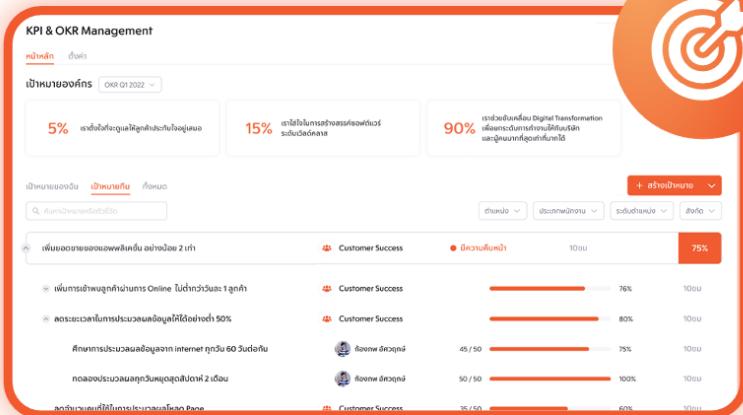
KPI & OKR Management

หน้าหลัก ตั้งค่า

เป้าหมายองค์กร OKR Q1 2022

5% เราตั้งใจที่จะดูแลให้ลูกค้าประทับใจอยู่เสมอ

15% เราใส่ใจในการสร้างสรรค์ซอฟต์แวร์ระดับเวิลด์คลาส

90% เราช่วยขับเคลื่อน Digital Transformation เพื่อยกระดับการทำงานให้กับบริษัท และผู้คนมากที่สุดเท่าที่มากได้

เป้าหมายของฉัน เป้าหมายทีม ทั้งหมด

+ สร้างเป้าหมาย

ค้นหาเป้าหมายหรือชื่อวิธีการ

ตำแหน่ง ประเภทพนักงาน ระดับตำแหน่ง สังกัด

| | | | | |
|---|---|---|---|---|
| เพิ่มยอดขายของแอพพลิเคชั่น อย่างน้อย 2 เท่า | Customer Success | มีความคืบหน้า | 10ชม | 75% |
| เพิ่มการเข้าพบลูกค้าผ่านการ Online ไม่ต่ำกว่าวันละ 1 ลูกค้า | Customer Success | | 76% | 10ชม |
| ลดระยะเวลาในการประมวลผลข้อมูลให้ได้อย่างต่ำ 50% | Customer Success | | 80% | 10ชม |
| ศึกษาการประมวลผลข้อมูลจาก internet ทุกวัน 60 วันต่อกัน | ก้องภพ อัศวฤกษ์ | 45 / 50 | 75% | 10ชม |
| ทดลองประมวลผลทุกวันหยุดสุดสัปดาห์ 2 เดือน | ก้องภพ อัศวฤกษ์ | 50 / 50 | 100% | 10ชม |
| ลดจำนวนคนที่ใช้ในการประมวลผลโหลด Page | Customer Success | 35 / 50 | 60% | 10ชม |